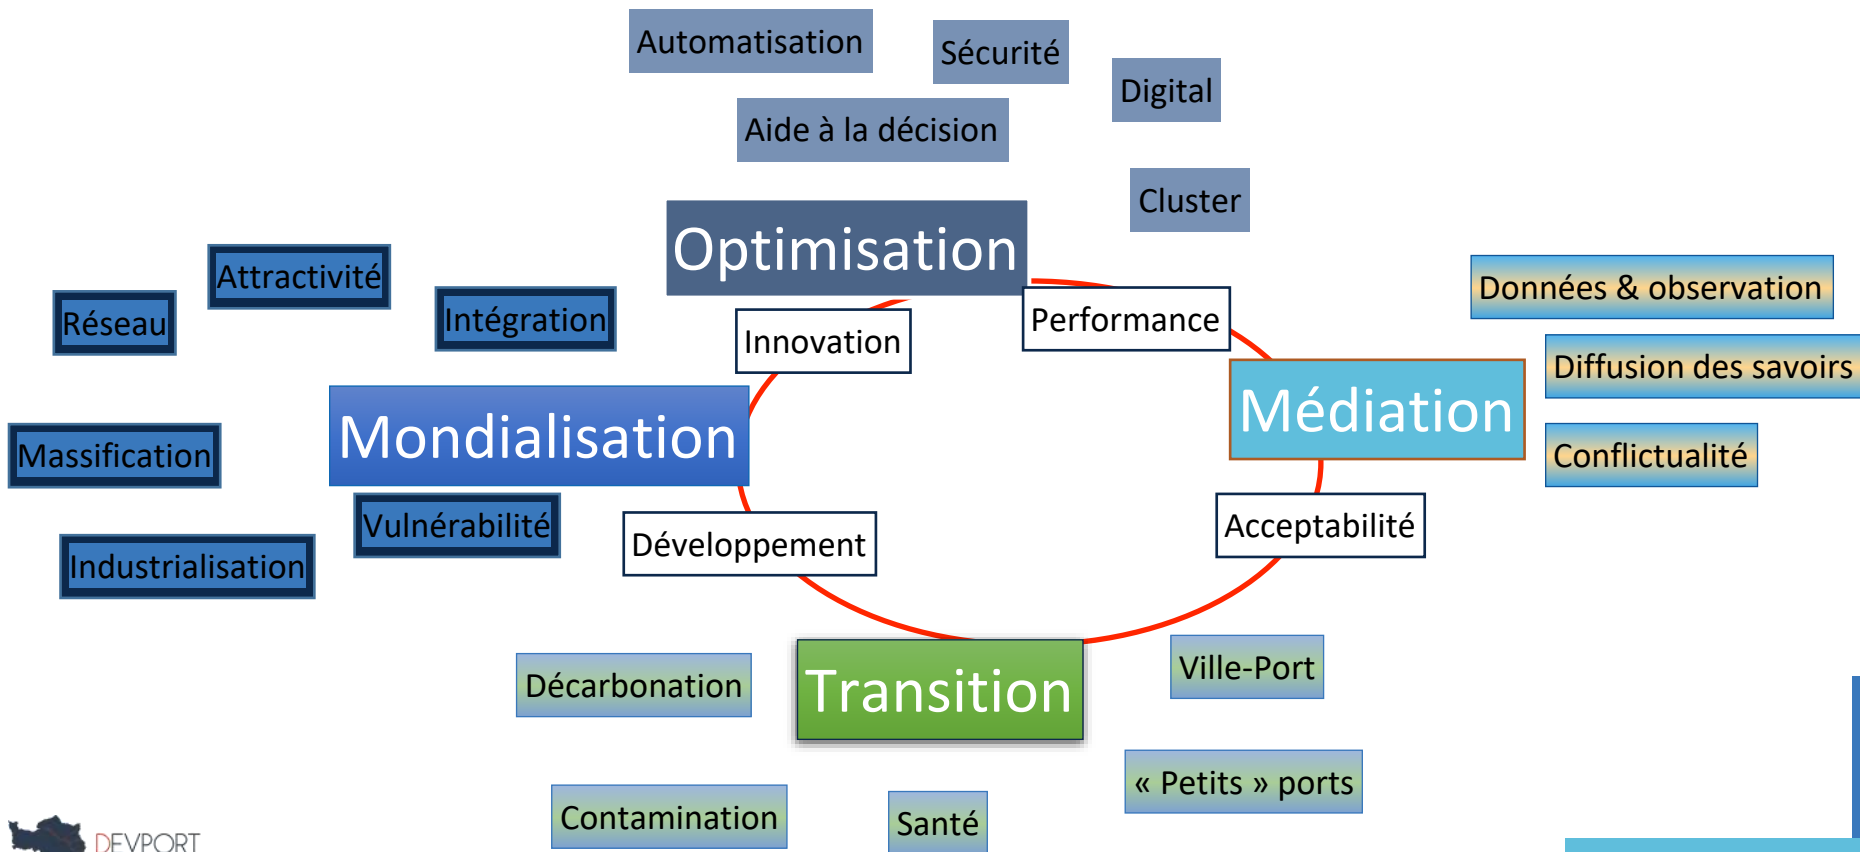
Automatisation

Sécurité

Digital

Aide à la décision

Cluster

Optimisation

Attractivité

Réseau

Intégration

Innovation

Performance

Données & observation

Diffusion des savoirs

Médiation

Mondialisation

Massification

Conflictualité

Vulnérabilité

Acceptabilité

Développement

Industrialisation

Ville-Port

Décarbonation

Transition

« Petits » ports

Contamination

Santé

DEVPORT